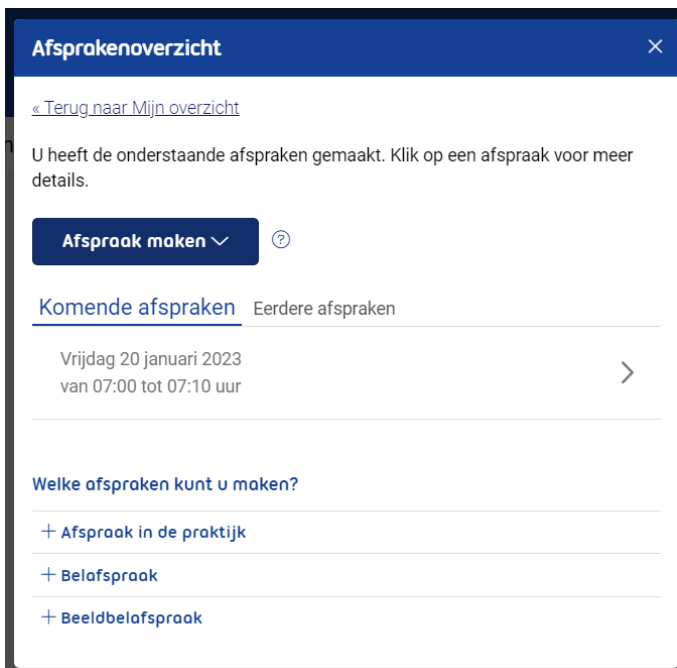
Afsprakenoverzicht

×

« Terug naar Mijn overzicht

U heeft de onderstaande afspraken gemaakt. Klik op een afspraak voor meer details.

Afspraak maken ﹀

?

Komende afspraken

Eerdere afspraken

Vrijdag 20 januari 2023
van 07:00 tot 07:10 uur

›

Welke afspraken kunt u maken?

+ Afspraak in de praktijk

+ Belafspraak

+ Beeldbelafspraak